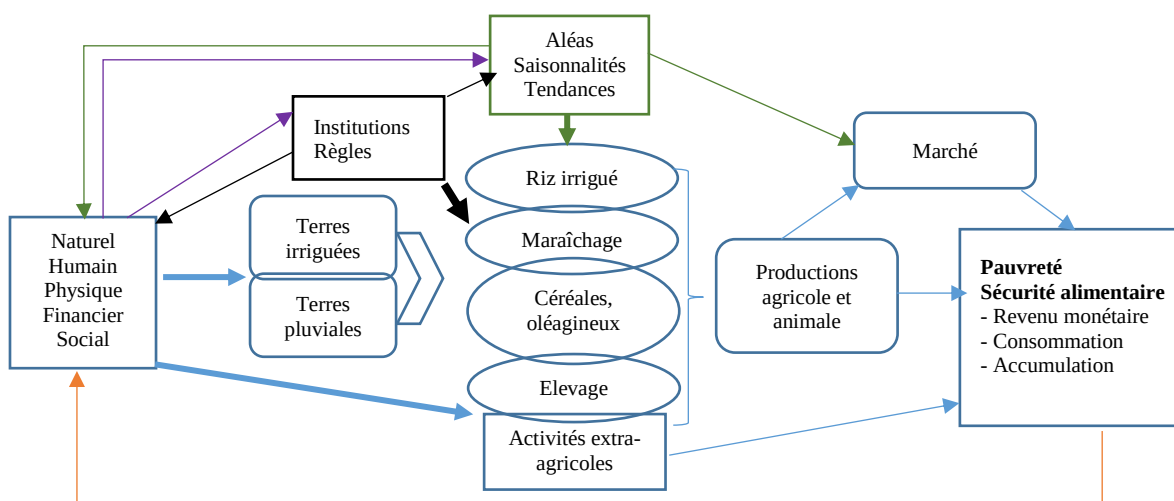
Aléas
Saisonnalités
Tendances

Institutions
Règles

Marché

Naturel
Humain
Physique
Financier
Social

Terres irriguées

Terres pluviales

Riz irrigué

Maraîchage

Céréales, oléagineux

Elevage

Activités extra-agricoles

Productions agricole et animale

**Pauvreté**
**Sécurité alimentaire**
- Revenu monétaire
- Consommation
- Accumulation